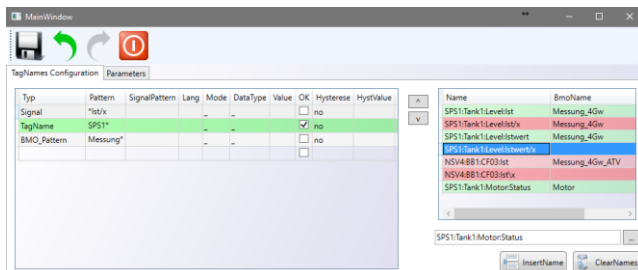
MainWindow

TagNames Configuration | Parameters

| Typ | Pattern | SignalPattern | Lang | Mode | DataType | Value | OK | Hysterese | HystValue |
|---|---|---|---|---|---|---|---|---|---|
| Signal | *Ist/x | | | _ | _ | | | no | |
| TagName | SPS1* | | | _ | _ | | ✓ | no | |
| BMO_Pattern | Messung* | | | _ | _ | | | no | |
| | | | | | | | | | |

^
v

| Name | BmoName |
|---|---|
| SPS1:Tank1:Level:Ist | Messung_4Gw |
| SPS1:Tank1:Level:Ist/x | Messung_4Gw |
| SPS1:Tank1:Level:Istwert | Messung_4Gw |
| SPS1:Tank1:Level:Istwert/x | |
| NSV4:BB1:CF03:Ist | Messung_4Gw_ATV |
| NSV4:BB1:CF03:Ist/x | |
| SPS1:Tank1:Motor:Status | Motor |

SPS1:Tank1:Motor:Status ...

InsertName ClearNames